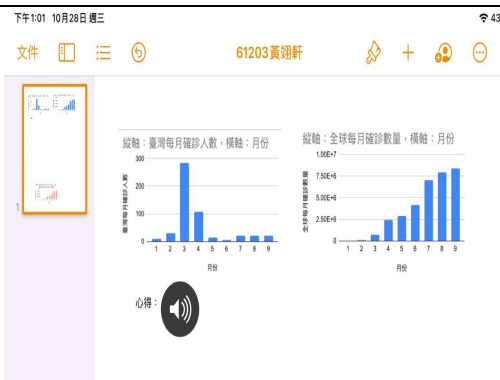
下午1:01 10月28日 週三

43

文件

61203黃翊軒

1

縱軸：臺灣每月確診人數，橫軸：月份

臺灣每月確診人數

1 2 3 4 5 6 7 8 9

月份

縱軸：全球每月確診數量，橫軸：月份

1.00E+7

7.50E+6

5.00E+6

2.50E+6

0

全球每月確診數量

1 2 3 4 5 6 7 8 9

月份

心得：